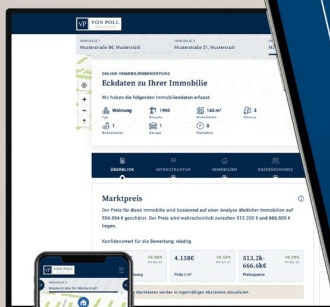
VP VON POLL IMMOBILIEN

Musterstraße 90, Musterstadt

Musterstraße 21, Musterstadt

ONLINE IMMOBILIENBEWERTUNG

Eckdaten zu Ihrer Immobilie

Wir haben die folgenden Immobiliendaten erfasst:

Wohnung
Typ

1990
Baujahr

143 m²
Wohnfläche

3
Zimmer

1
Badezimmer

1
Garage

0
Stellplätze

ÜBERBLICK

INFRASTRUKTUR

IMMOBILIEN

SOZIOÖKONOMIE

Marktpreis

Der Preis für diese Immobilie wird basierend auf einer Analyse ähnlicher Immobilien auf 594.594 € geschätzt. Der Preis wird wahrscheinlich zwischen 513.203 € und 666.600 € liegen.

Konfidenzwert für die Bewertung: niedrig

4.158€
Preis / m²

+9.38%

513.2k-666.6k€
Preisspanne

+9.38%

Marktdaten werden in regelmäßigen Abständen aktualisiert.

VP VON POLL

Musterstraße 90, Musterstadt